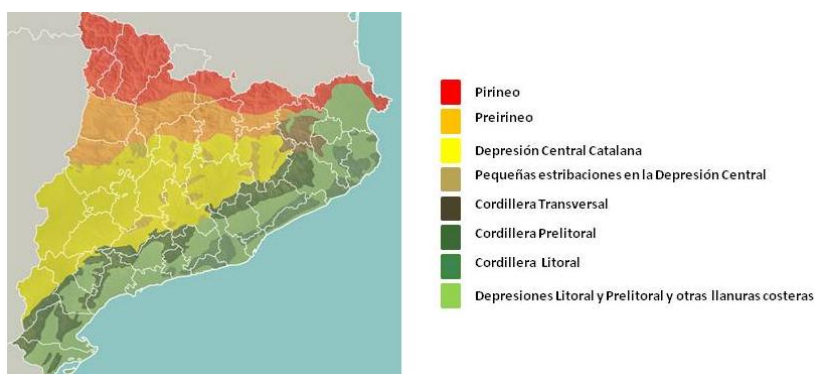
Pirineo
Preirineo
Depresión Central Catalana
Pequeñas estribaciones en la Depresión Central
Cordillera Transversal
Cordillera Prelitoral
Cordillera Litoral
Depresiones Litoral y Prelitoral y otras llanuras costeras